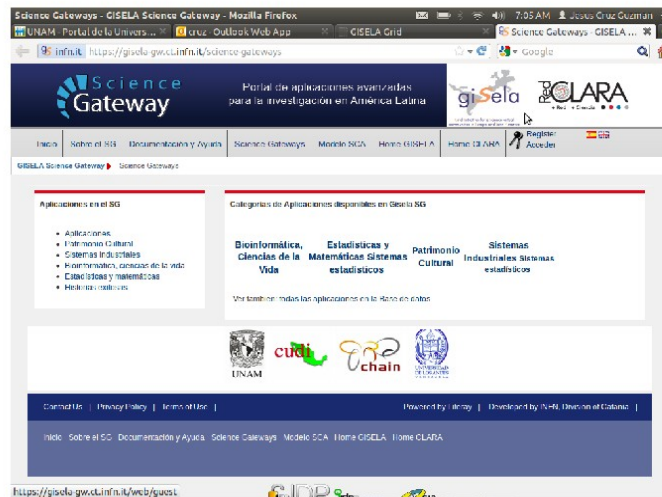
Science Gateways - GISELA Science Gateway - Mozilla Firefox
7:05 AM Jesus Cruz Guzman
UNAM - Portal de la Univers... | cruz - Outlook Web App | GISELA Grid | Science Gateways - GISELA ...
infn.it https://gisela-gw.ct.infn.it/science-gateways
Google

Science Gateway
Portal de aplicaciones avanzadas para la investigación en América Latina
gisela
CLARA

Inicio | Sobre el SG | Documentación y Ayuda | Science Gateways | Modelo SCA | Home GISELA | Home CLARA | Register Acceder

GISELA Science Gateway ▸ Science Gateways

Aplicaciones en el SG

• Aplicaciones
• Patrimonio Cultural
• Sistemas Industriales
• Bioinformática, ciencias de la vida
• Estadísticas y matemáticas
• Historias exitosas

Categorías de Aplicaciones disponibles en Gisela SG

Bioinformática, Ciencias de la Vida
Estadísticas y Matemáticas Sistemas estadísticos
Patrimonio Cultural
Sistemas Industriales Sistemas estadísticos

Ver también todas las aplicaciones en la Base de datos

UNAM
cudi
chain
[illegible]

Contact Us | Privacy Policy | Terms of Use |
Powered by Liferay | Developed by INFN, Division of Catania |

Inicio Sobre el SG Documentación y Ayuda Science Gateways Modelo SCA Home GISELA Home CLARA

https://gisela-gw.ct.infn.it/web/guest